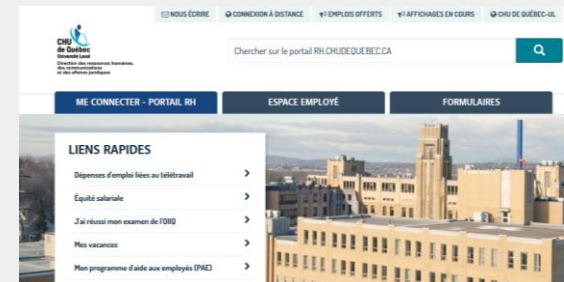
NOUS ÉCRIRE CONNEXION À DISTANCE EMPLOIS OFFERTS AFFICHAGES EN COURS CHU DE QUÉBEC-UL

CHU de Québec Université Laval
Direction des ressources humaines, des communications et des affaires juridiques

Chercher sur le portail RH.CHUDEQUEBEC.CA

ME CONNECTER - PORTAIL RH
ESPACE EMPLOYÉ
FORMULAIRES

LIENS RAPIDES
Dépenses d'emploi liées au télétravail
Équité salariale
J'ai réussi mon examen de l'OIIQ
Mes vacances
Mon programme d'aide aux employés (PAE)